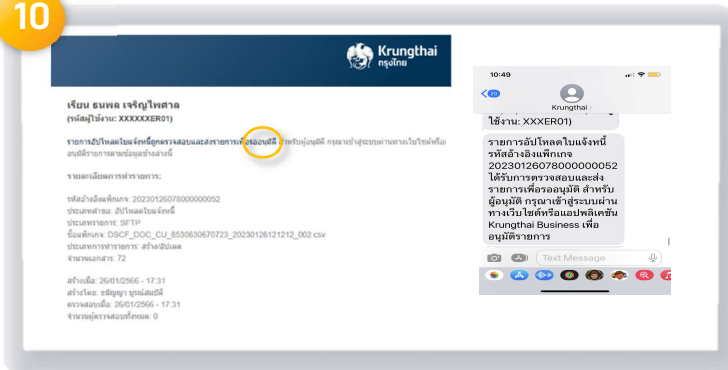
10

Krungthai
กรุงไทย

เรียน ธนพล เจริญไพศาล
(รหัสผู้ใช้งาน: XXXXXXER01)

รายการอัปโหลดใบแจ้งหนี้ถูกตรวจสอบและส่งรายการเพื่อรออนุมัติ สำหรับผู้อนุมัติ กรุณาเข้าสู่ระบบผ่านทางเว็บไซต์หรือ อนุมัติรายการตามข้อมูลข้างล่างนี้

รายละเอียดการทำรายการ:

รหัสอ้างอิงแพ็กเกจ: 20230126078000000052
ประเภทรายการ: อัปโหลดใบแจ้งหนี้
ประเภทรายการ: SFTP
ชื่อแพ็กเกจ: DSCF_DOC_CU_8530630670723_20230126121212_002.csv
ประเภทการทำรายการ: สร้างอัปโหลด
จำนวนเอกสาร: 72

สร้างเมื่อ: 26/01/2566 - 17:31
สร้างโดย: ธนัญญา บุญส่งมณี
ตรวจสอบเมื่อ: 26/01/2566 - 17:31
จำนวนผู้ตรวจสอบทั้งหมด: 0

10:49
Krungthai >
ใช้งาน: XXXER01)
รายการอัปโหลดใบแจ้งหนี้ รหัสอ้างอิงแพ็กเกจ 20230126078000000052 ได้รับการตรวจสอบและส่งรายการเพื่อรออนุมัติ สำหรับผู้อนุมัติ กรุณาเข้าสู่ระบบผ่านทางเว็บไซต์หรือแอปพลิเคชัน Krungthai Business เพื่ออนุมัติรายการ
Text Message